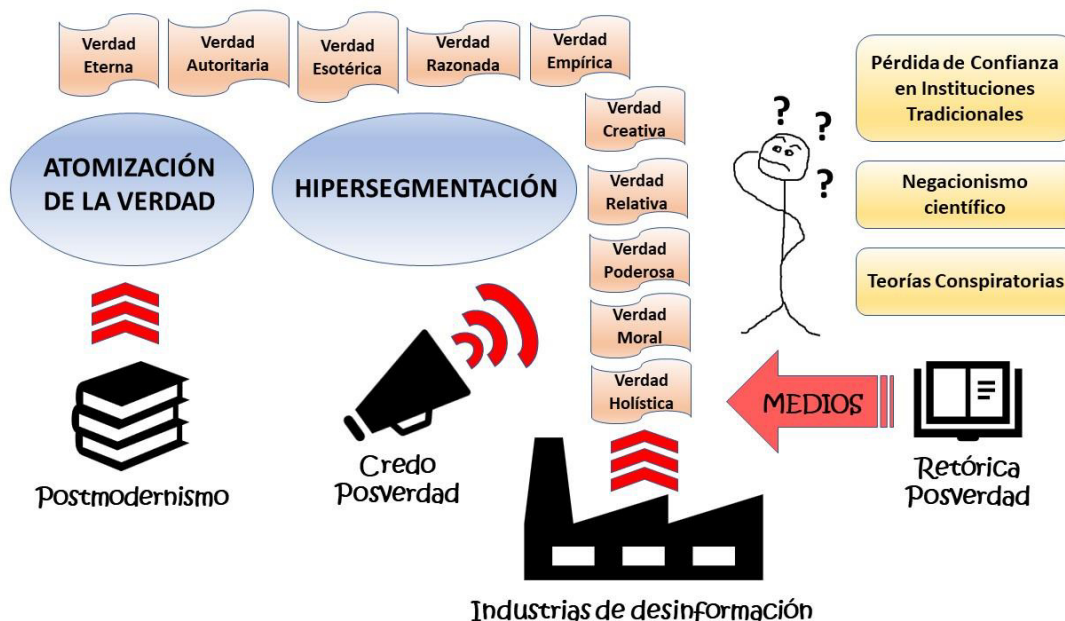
Verdad Eterna

Verdad Autoritaria

Verdad Esotérica

Verdad Razonada

Verdad Empírica

Verdad Creativa

Verdad Relativa

Verdad Poderosa

Verdad Moral

Verdad Holística

ATOMIZACIÓN DE LA VERDAD

HIPERSEGMENTACIÓN

? ? ?

Pérdida de Confianza en Instituciones Tradicionales

Negacionismo científico

Teorías Conspiratorias

MEDIOS

Postmodernismo

Credo Posverdad

Retórica Posverdad

Industrias de desinformación